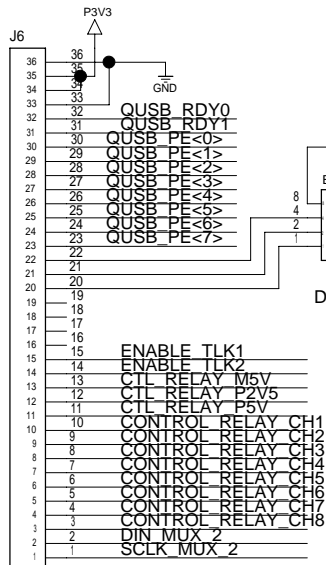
P3V3

J6

36 36
35 35
34 34
33 33
GND
32 32 QUSB_RDY0
31 31 QUSB_RDY1
30 30 QUSB_PE<0>
29 29 QUSB_PE<1>
28 28 QUSB_PE<2>
27 27 QUSB_PE<3>
26 26 QUSB_PE<4>
25 25 QUSB_PE<5>
24 24 QUSB_PE<6>
23 23 QUSB_PE<7>
22 22
21 21
20 20
19 19
18 18
17 17
16 16
15 15 ENABLE_TLK1
14 14 ENABLE_TLK2
13 13 CTL_RELAY_M5V
12 12 CTL_RELAY_P2V5
11 11 CTL_RELAY_P5V
10 10 CONTROL_RELAY_CH1
9 9 CONTROL_RELAY_CH2
8 8 CONTROL_RELAY_CH3
7 7 CONTROL_RELAY_CH4
6 6 CONTROL_RELAY_CH5
5 5 CONTROL_RELAY_CH6
4 4 CONTROL_RELAY_CH7
3 3 CONTROL_RELAY_CH8
2 2 DIN_MUX_2
1 1 SCLK_MUX_2

8
4
2
1
E
D